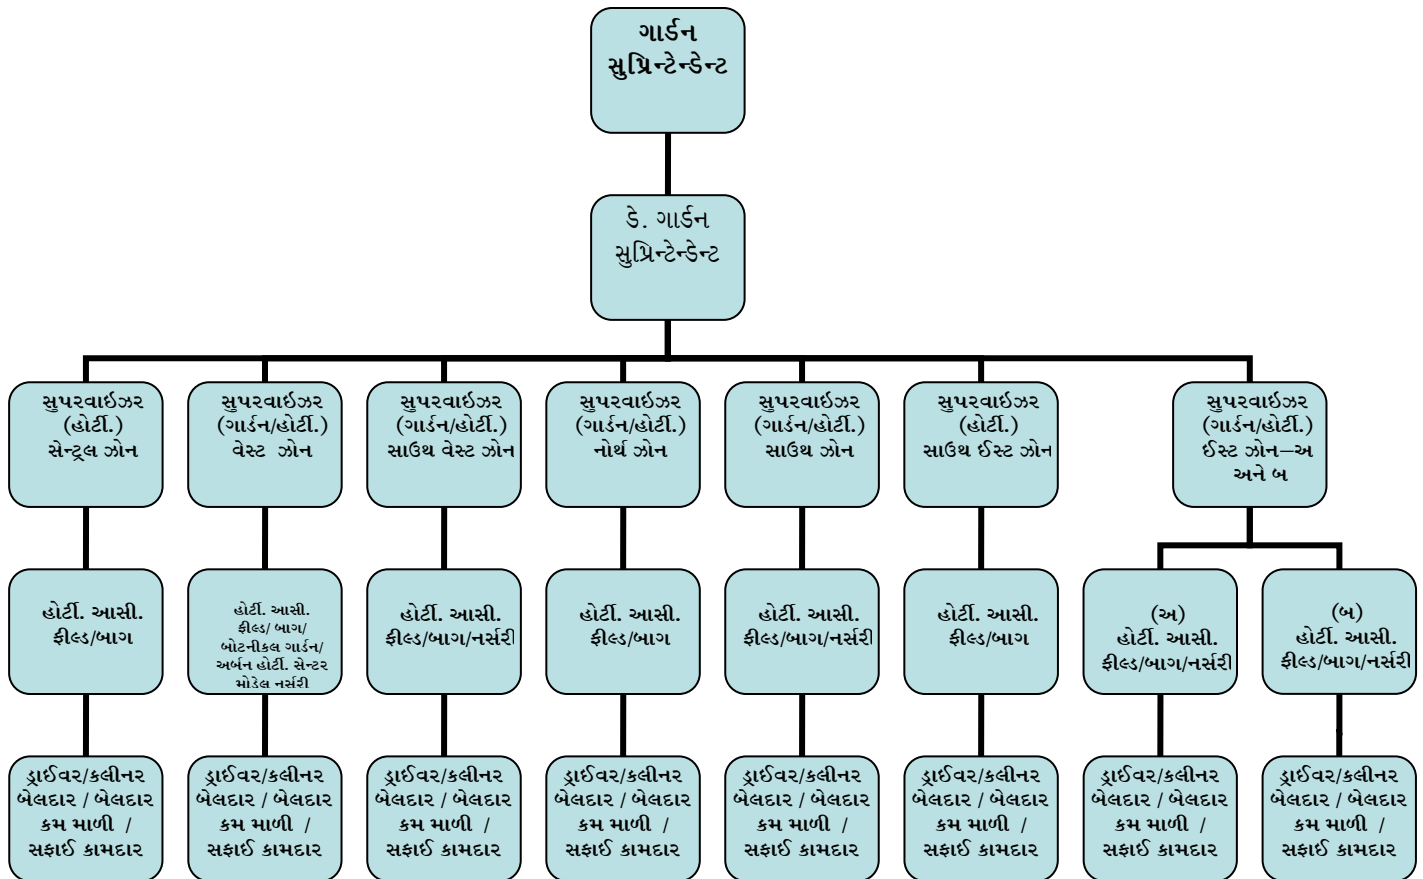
ગાર્ડન સુપ્રિન્ટેન્ડેન્ટ

ડે. ગાર્ડન સુપ્રિન્ટેન્ડેન્ટ

સુપરવાઈઝર (હોર્ટી.) સેન્ટ્રલ ઝોન

સુપરવાઈઝર (ગાર્ડન/હોર્ટી.) વેસ્ટ ઝોન

સુપરવાઈઝર (ગાર્ડન/હોર્ટી.) સાઉથ વેસ્ટ ઝોન

સુપરવાઈઝર (ગાર્ડન/હોર્ટી.) નોર્થ ઝોન

સુપરવાઈઝર (ગાર્ડન/હોર્ટી.) સાઉથ ઝોન

સુપરવાઈઝર (હોર્ટી.) સાઉથ ઈસ્ટ ઝોન

સુપરવાઈઝર (ગાર્ડન/હોર્ટી.) ઈસ્ટ ઝોન–અ અને બ

હોર્ટી. આસી. ફીલ્ડ/બાગ

હોર્ટી. આસી. ફીલ્ડ/ બાગ/ બોટનીકલ ગાર્ડન/ અર્બન હોર્ટી. સેન્ટર મોડેલ નર્સરી

હોર્ટી. આસી. ફીલ્ડ/બાગ/નર્સરી

હોર્ટી. આસી. ફીલ્ડ/બાગ

હોર્ટી. આસી. ફીલ્ડ/બાગ/નર્સરી

હોર્ટી. આસી. ફીલ્ડ/બાગ

(અ) હોર્ટી. આસી. ફીલ્ડ/બાગ/નર્સરી

(બ) હોર્ટી. આસી. ફીલ્ડ/બાગ/નર્સરી

ડ્રાઈવર/કલીનર બેલદાર / બેલદાર કમ માળી / સફાઈ કામદાર

ડ્રાઈવર/કલીનર બેલદાર / બેલદાર કમ માળી / સફાઈ કામદાર

ડ્રાઈવર/કલીનર બેલદાર / બેલદાર કમ માળી / સફાઈ કામદાર

ડ્રાઈવર/કલીનર બેલદાર / બેલદાર કમ માળી / સફાઈ કામદાર

ડ્રાઈવર/કલીનર બેલદાર / બેલદાર કમ માળી / સફાઈ કામદાર

ડ્રાઈવર/કલીનર બેલદાર / બેલદાર કમ માળી / સફાઈ કામદાર

ડ્રાઈવર/કલીનર બેલદાર / બેલદાર કમ માળી / સફાઈ કામદાર

ડ્રાઈવર/કલીનર બેલદાર / બેલદાર કમ માળી / સફાઈ કામદાર